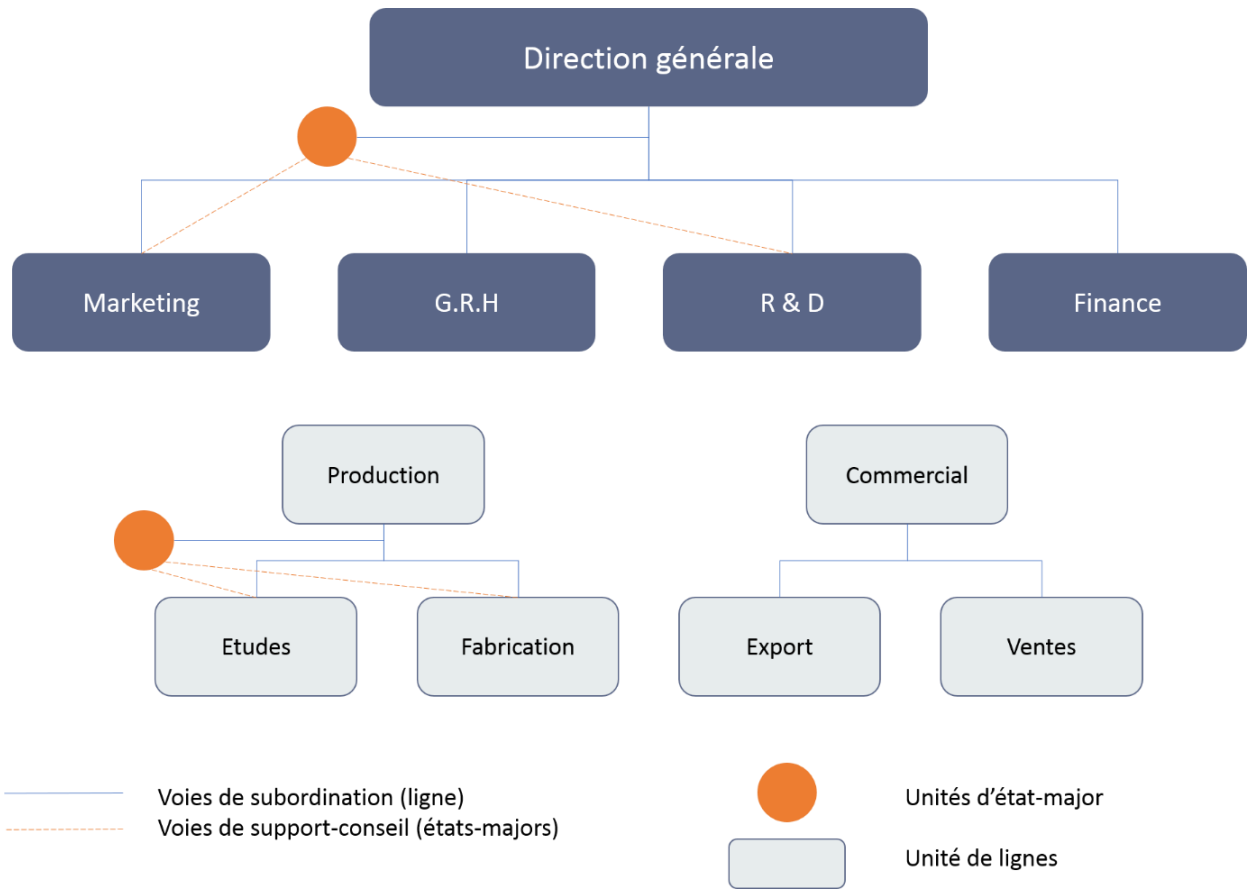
Direction générale

Marketing

G.R.H

R & D

Finance

Production

Commercial

Etudes

Fabrication

Export

Ventes

Voies de subordination (ligne)

Voies de support-conseil (états-majors)

Unités d'état-major

Unité de lignes